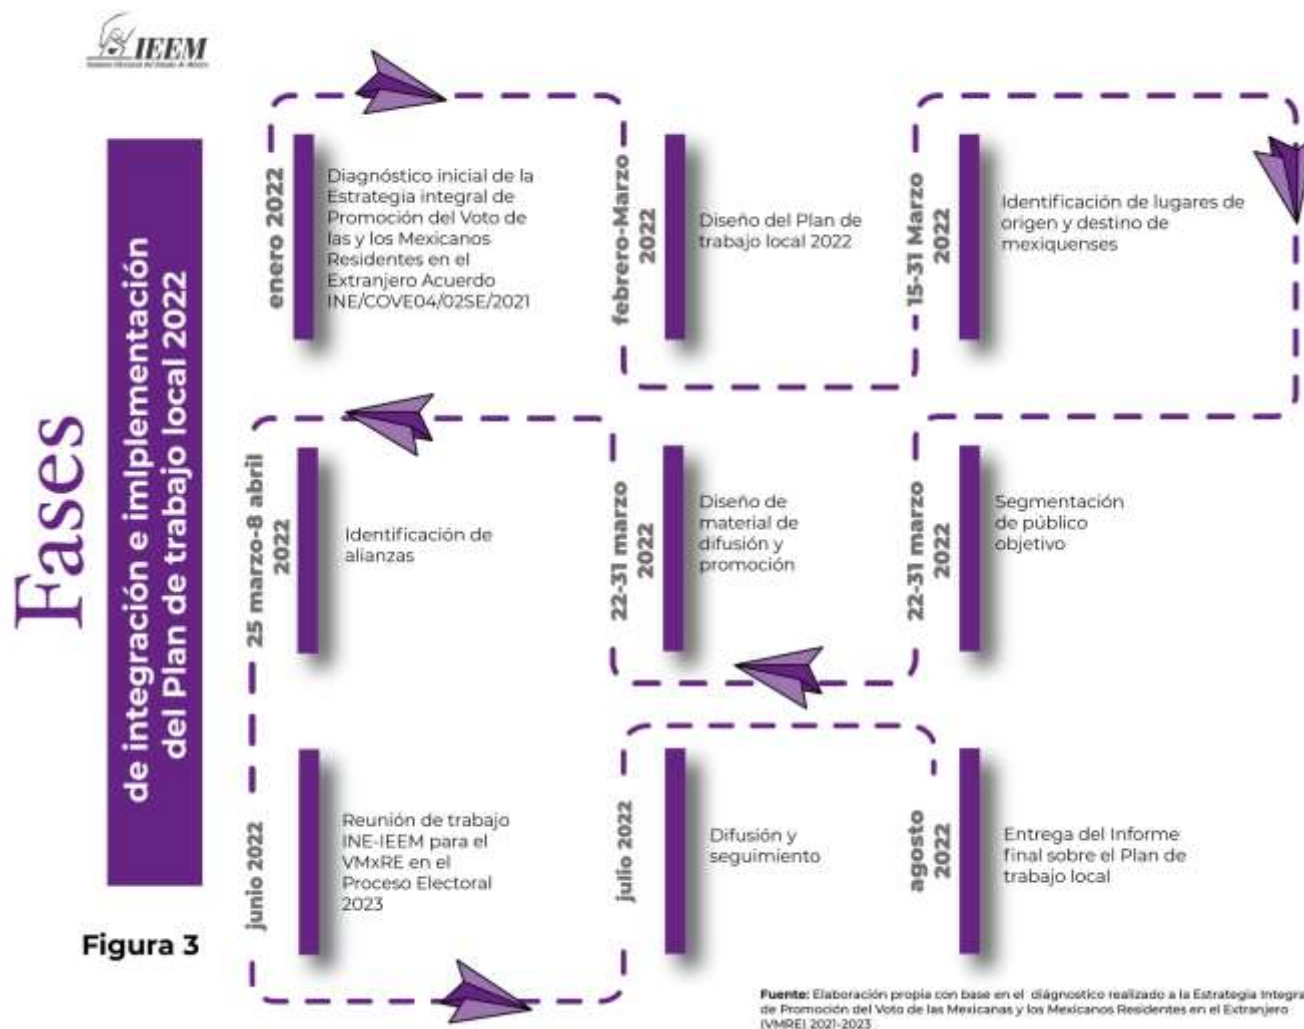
IEEM

Fases

de integración e imlplementación del Plan de trabajo local 2022

enero 2022

Diagnóstico inicial de la Estrategia integral de Promoción del Voto de las y los Mexicanos Residentes en el Extranjero Acuerdo INE/COVE04/02SE/2021

febrero-Marzo 2022

Diseño del Plan de trabajo local 2022

15-31 Marzo 2022

Identificación de lugares de origen y destino de mexiquenses

22-31 marzo 2022

Segmentación de público objetivo

22-31 marzo 2022

Diseño de material de difusión y promoción

25 marzo-8 abril 2022

Identificación de alianzas

junio 2022

Reunión de trabajo INE-IEEM para el VMxRE en el Proceso Electoral 2023

julio 2022

Difusión y seguimiento

agosto 2022

Entrega del Informe final sobre el Plan de trabajo local

Figura 3

Fuente: Elaboración propia con base en el diagnostico realizado a la Estrategia Integra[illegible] de Promoción del Voto de las Mexicanas y los Mexicanos Residentes en el Extranjero (VMRE) 2021-2023